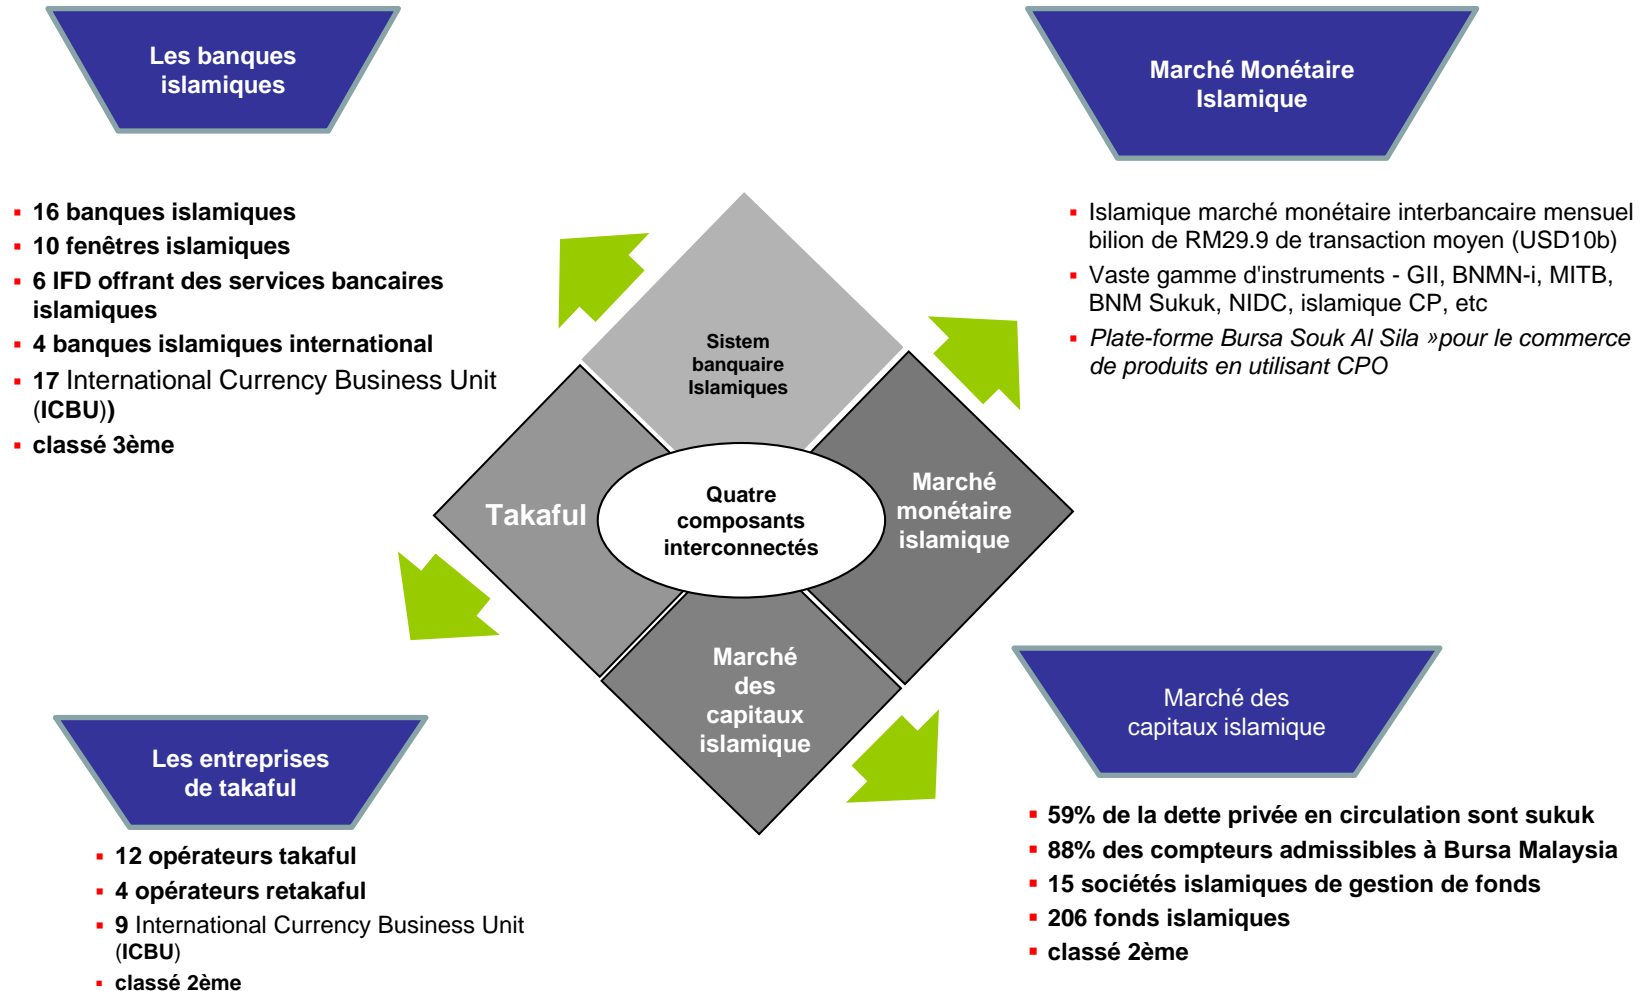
Les banques islamiques

Marché Monétaire Islamique

▪ 16 banques islamiques
▪ 10 fenêtres islamiques
▪ 6 IFD offrant des services bancaires islamiques
▪ 4 banques islamiques international
▪ 17 International Currency Business Unit (ICBU))
▪ classé 3ème

▪ Islamique marché monétaire interbancaire mensuel bilion de RM29.9 de transaction moyen (USD10b)
▪ Vaste gamme d'instruments - GII, BNMN-i, MITB, BNM Sukuk, NIDC, islamique CP, etc
▪ Plate-forme Bursa Souk Al Sila »pour le commerce de produits en utilisant CPO

Sistem banquaire Islamiques

Takaful

Quatre composants interconnectés

Marché monétaire islamique

Marché des capitaux islamique

Marché des capitaux islamique

Les entreprises de takaful

▪ 12 opérateurs takaful
▪ 4 opérateurs retakaful
▪ 9 International Currency Business Unit (ICBU)
▪ classé 2ème

▪ 59% de la dette privée en circulation sont sukuk
▪ 88% des compteurs admissibles à Bursa Malaysia
▪ 15 sociétés islamiques de gestion de fonds
▪ 206 fonds islamiques
▪ classé 2ème